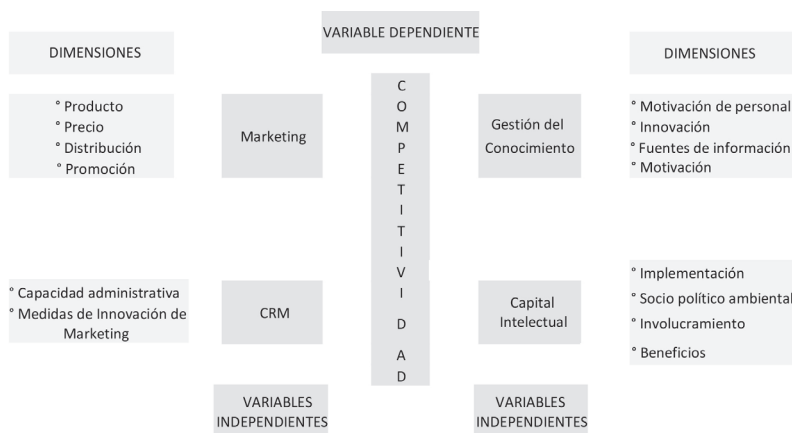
VARIABLE DEPENDIENTE

DIMENSIONES

° Producto
° Precio
° Distribución
° Promoción

Marketing

C O M P E T I T I V I D A D

Gestión del Conocimiento

DIMENSIONES

° Motivación de personal
° Innovación
° Fuentes de información
° Motivación

° Capacidad administrativa
° Medidas de Innovación de Marketing

CRM

Capital Intelectual

° Implementación
° Socio político ambiental
° Involucramiento
° Beneficios

VARIABLES INDEPENDIENTES

VARIABLES INDEPENDIENTES